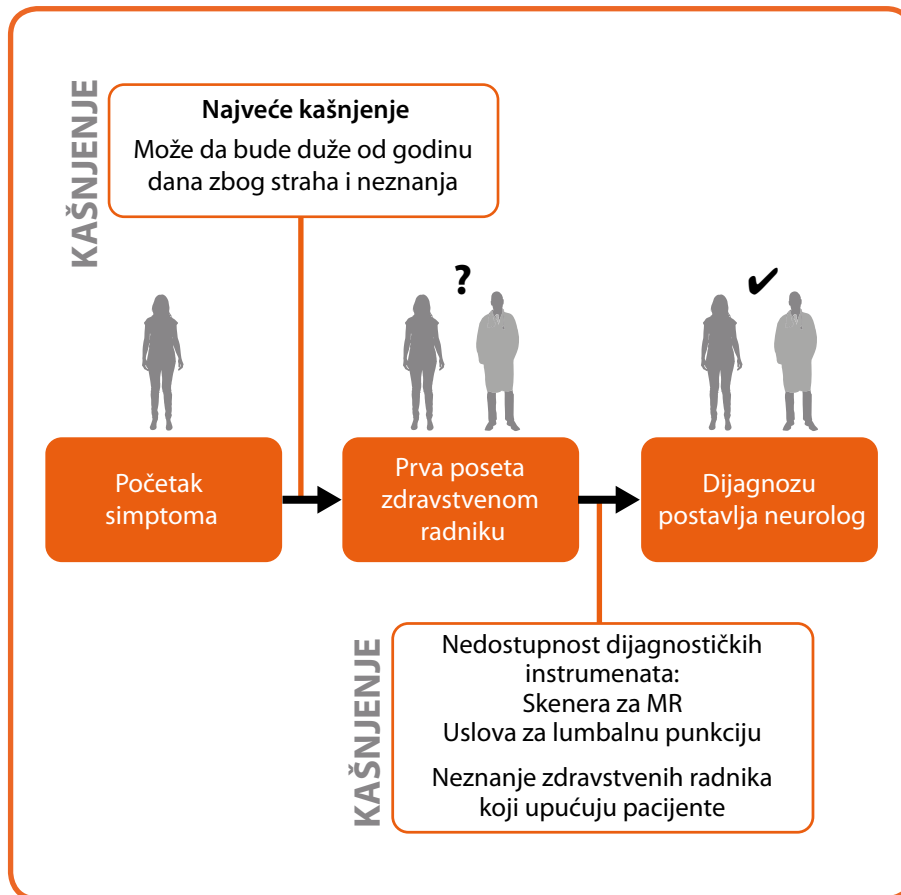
KAŠNJENJE

Najveće kašnjenje
Može da bude duže od godinu dana zbog straha i neznanja

?

✔

Početak simptoma

Prva poseta zdravstvenom radniku

Dijagnozu postavlja neurolog

KAŠNJENJE

Nedostupnost dijagnostičkih instrumenata:
Skenera za MR
Uslova za lumbalnu punkciju

Neznanje zdravstvenih radnika koji upućuju pacijente